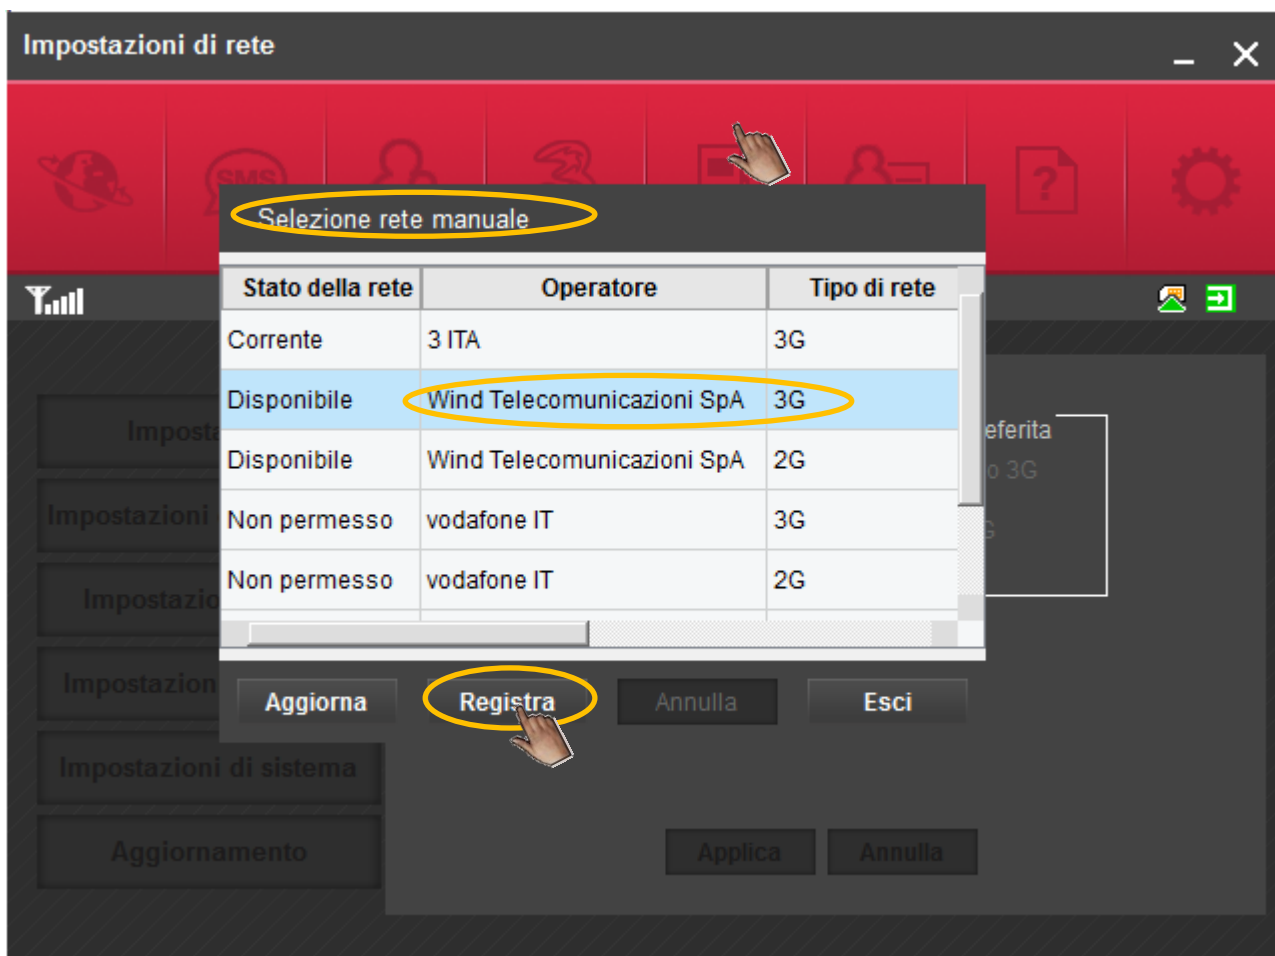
Impostazioni di rete

SMS

Selezione rete manuale

| Stato della rete | Operatore | Tipo di rete |
|---|---|---|
| Corrente | 3 ITA | 3G |
| Disponibile | Wind Telecomunicazioni SpA | 3G |
| Disponibile | Wind Telecomunicazioni SpA | 2G |
| Non permesso | vodafone IT | 3G |
| Non permesso | vodafone IT | 2G |

Aggiorna Registra Annulla Esci

Imposta
Impostazioni
Impostazio
Impostazion
Impostazioni di sistema
Aggiornamento

eferita
o 3G
G

Applica Annulla